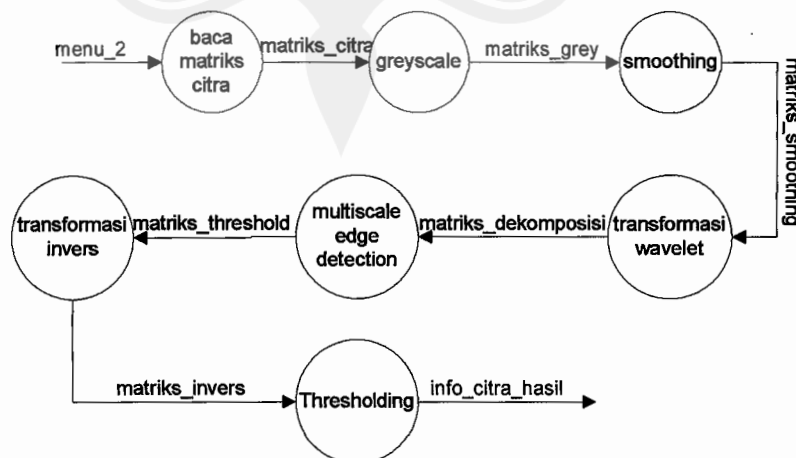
menu_2
baca matriks citra
matriks_citra
greyscale
matriks_grey
smoothing
matriks_smoothing
transformasi wavelet
matriks_dekomposisi
multiscale edge detection
matriks_threshold
transformasi invers
matriks_invers
Thresholding
info_citra_hasil